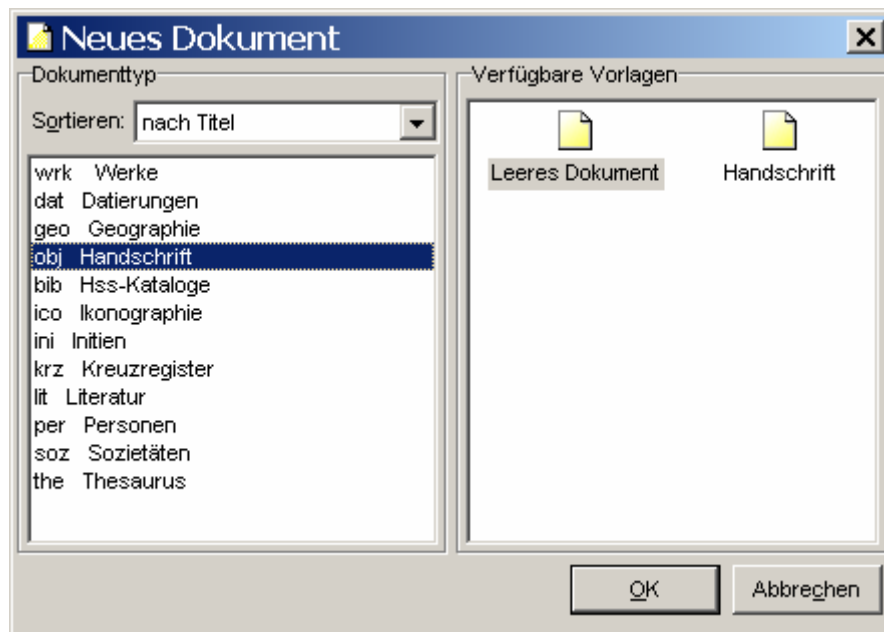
Neues Dokument

Dokumenttyp

Sortieren: nach Titel

wrk Werke
dat Datierungen
geo Geographie
obj Handschrift
bib Hss-Kataloge
ico Ikonographie
ini Initien
krz Kreuzregister
lit Literatur
per Personen
soz Sozietäten
the Thesaurus

Verfügbare Vorlagen

Leeres Dokument
Handschrift

OK
Abbrechen